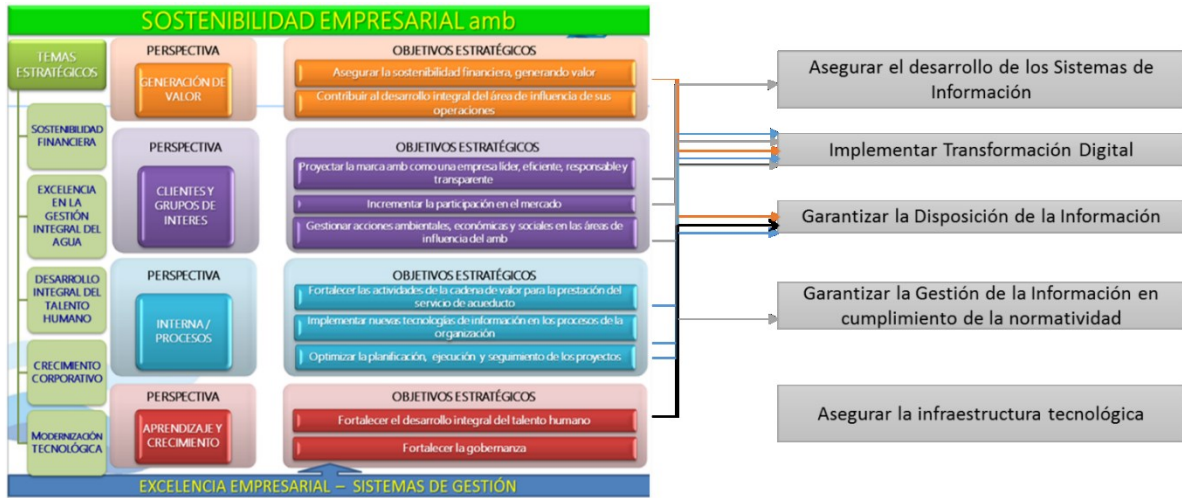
SOSTENIBILIDAD EMPRESARIAL amb

TEMAS ESTRATÉGICOS

SOSTENIBILIDAD FINANCIERA

EXCELENCIA EN LA GESTIÓN INTEGRAL DEL AGUA

DESARROLLO INTEGRAL DEL TALENTO HUMANO

CRECIMIENTO CORPORATIVO

MODERNIZACIÓN TECNOLÓGICA

PERSPECTIVA

GENERACIÓN DE VALOR

OBJETIVOS ESTRATÉGICOS

Asegurar la sostenibilidad financiera, generando valor

Contribuir al desarrollo integral del área de influencia de sus operaciones

PERSPECTIVA

CLIENTES Y GRUPOS DE INTERES

OBJETIVOS ESTRATÉGICOS

Proyectar la marca amb como una empresa líder, eficiente, responsable y transparente

Incrementar la participación en el mercado

Gestionar acciones ambientales, económicas y sociales en las áreas de influencia del amb

PERSPECTIVA

INTERNA / PROCESOS

OBJETIVOS ESTRATÉGICOS

Fortalecer las actividades de la cadena de valor para la prestación del servicio de acueducto

Implementar nuevas tecnologías de información en los procesos de la organización

Optimizar la planificación, ejecución y seguimiento de los proyectos

PERSPECTIVA

APRENDIZAJE Y CRECIMIENTO

OBJETIVOS ESTRATÉGICOS

Fortalecer el desarrollo integral del talento humano

Fortalecer la gobernanza

EXCELENCIA EMPRESARIAL – SISTEMAS DE GESTIÓN

Asegurar el desarrollo de los Sistemas de Información

Implementar Transformación Digital

Garantizar la Disposición de la Información

Garantizar la Gestión de la Información en cumplimiento de la normatividad

Asegurar la infraestructura tecnológica